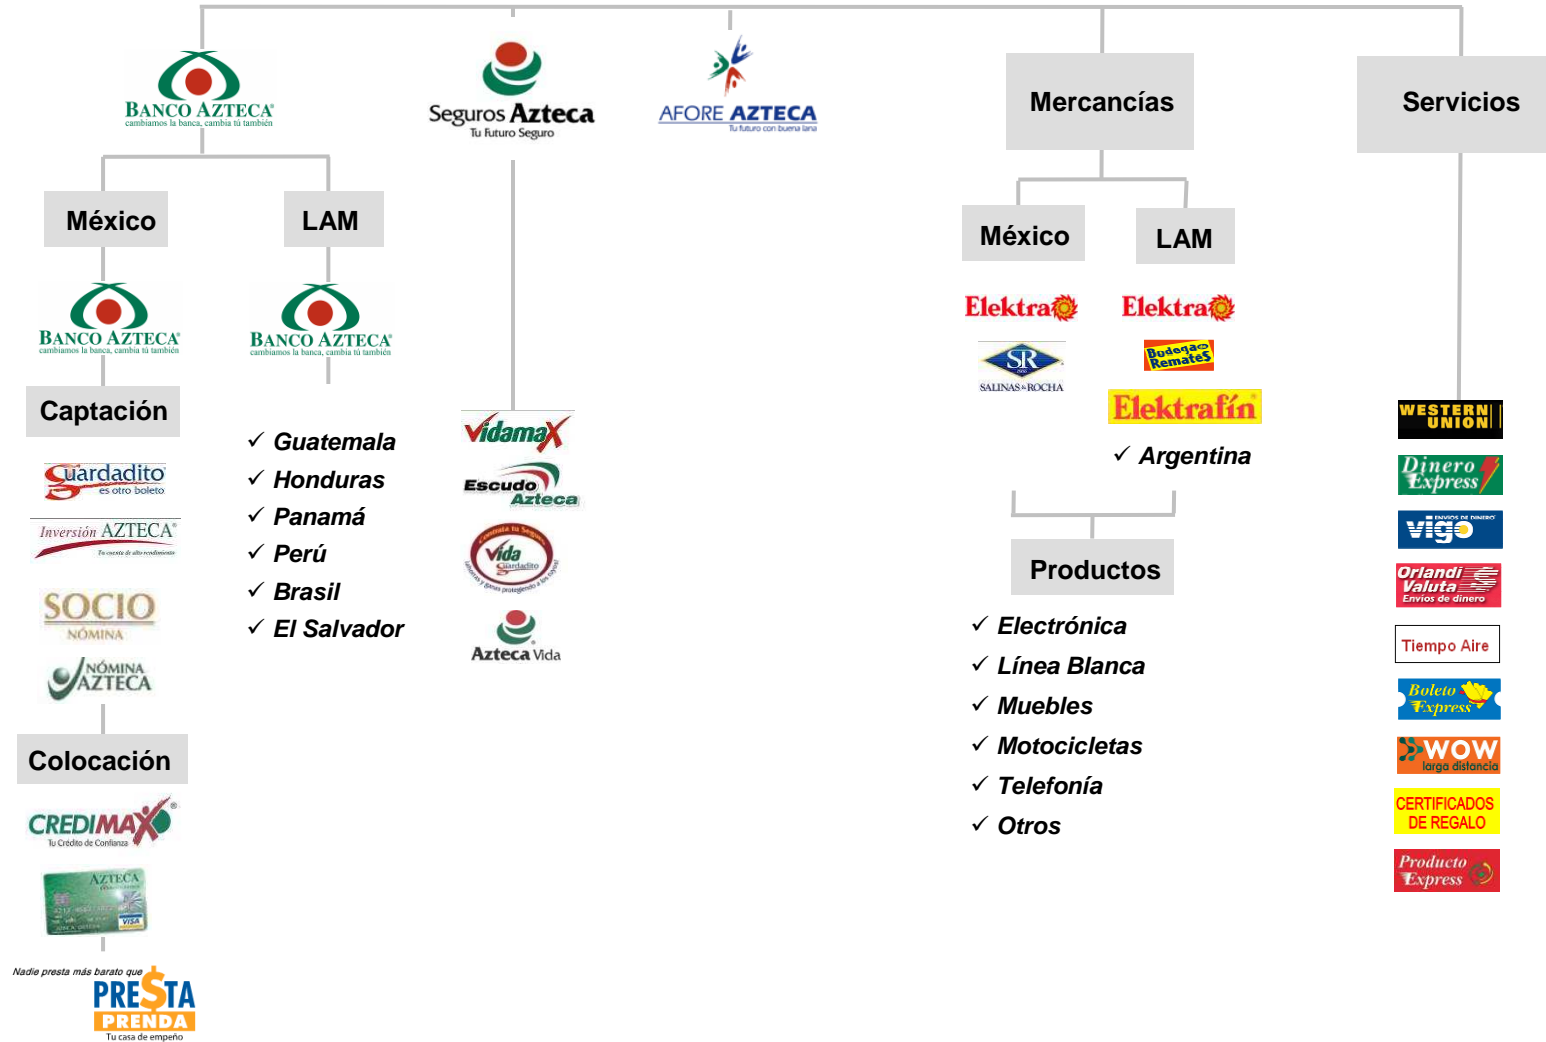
BANCO AZTECA
cambiamos la banca, cambia tú también

Seguros Azteca
Tu Futuro Seguro

AFORE AZTECA
Tu futuro con buena lana

Mercancías

Servicios

México

LAM

BANCO AZTECA
cambiamos la banca, cambia tú también

BANCO AZTECA
cambiamos la banca, cambia tú también

Captación

Guardadito
es otro boleto

Inversión AZTECA

SOCIO
NÓMINA

NÓMINA AZTECA

Colocación

CREDIMAX
Tu Crédito de Confianza

AZTECA

Nadie presta más barato que
PRESTA PRENDA
Tu casa de empeño

✓ Guatemala
✓ Honduras
✓ Panamá
✓ Perú
✓ Brasil
✓ El Salvador

Vidamax

Escudo Azteca

Vida Guardadito

Azteca Vida

México

LAM

Elektra

SR
SALINAS & ROCHA

Elektra

Bodega de Remates

Elektrafin

✓ Argentina

Productos

✓ Electrónica
✓ Línea Blanca
✓ Muebles
✓ Motocicletas
✓ Telefonía
✓ Otros

WESTERN UNION

Dinero Express

vigo
ENVIOS DE DINERO

Orlandi Valuta
Envios de dinero

Tiempo Aire

Boleto Express

WOW
larga distancia

CERTIFICADOS DE REGALO

Producto Express